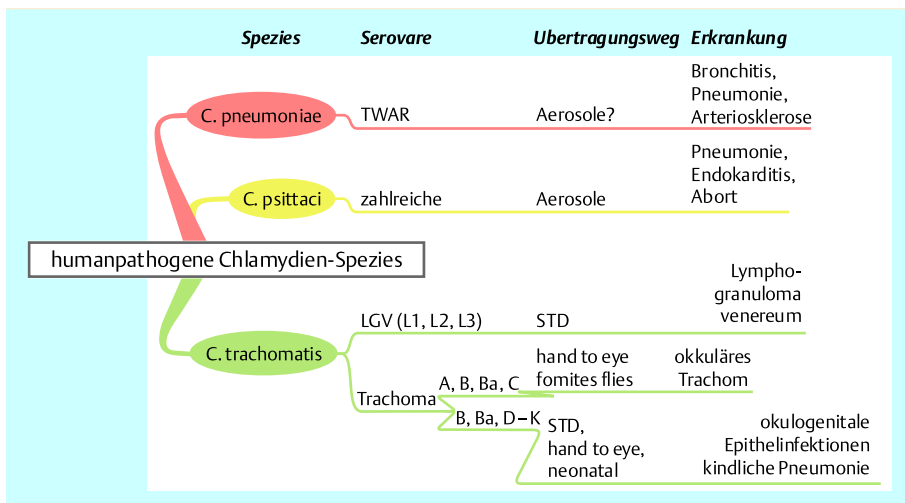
Spezies | Serovare | Ubertragungsweg | Erkrankung

humanpathogene Chlamydien-Spezies

C. pneumoniae | TWAR | Aerosole? | Bronchitis, Pneumonie, Arteriosklerose

C. psittaci | zahlreiche | Aerosole | Pneumonie, Endokarditis, Abort

C. trachomatis | LGV (L1, L2, L3) | STD | Lymphogranuloma venereum

Trachoma | A, B, Ba, C | hand to eye fomites flies | okkuläres Trachom

B, Ba, D – K | STD, hand to eye, neonatal | okulogenitale Epithelinfektionen kindliche Pneumonie